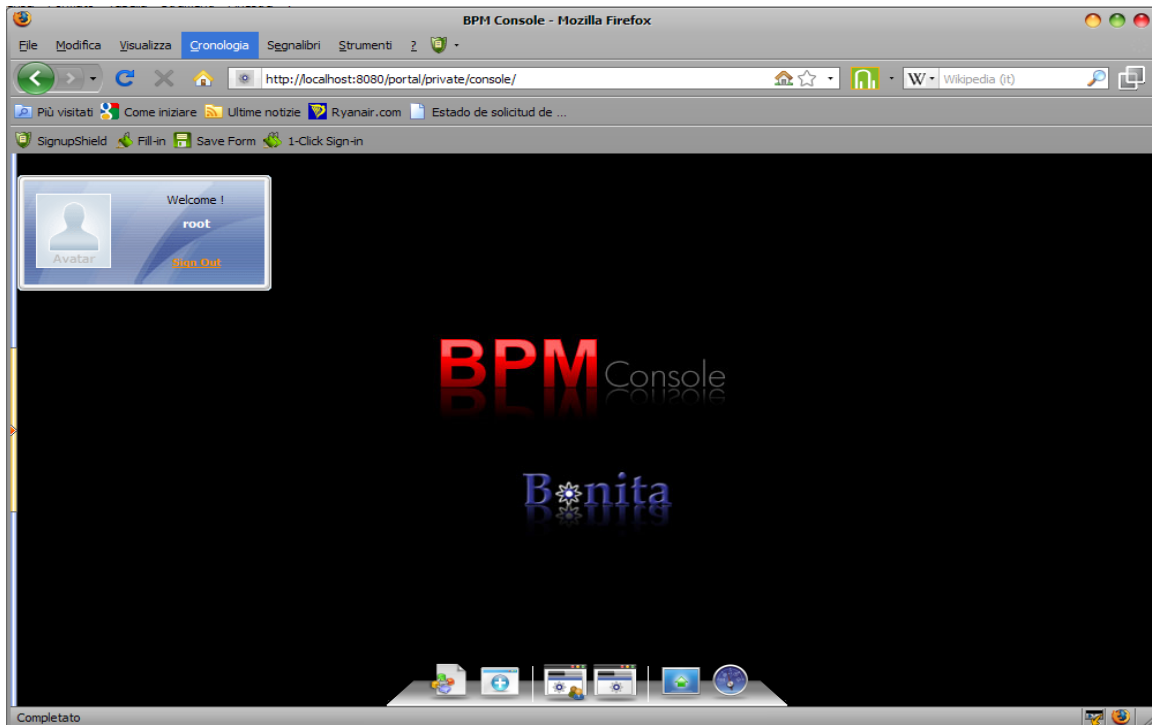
BPM Console - Mozilla Firefox

File Modifica Visualizza Cronologia Segnalibri Strumenti ?

http://localhost:8080/portal/private/console/

Wikipedia (it)

Più visitati Come iniziare Ultime notizie Ryanair.com Estado de solicitud de ...

SignupShield Fill-in Save Form 1-Click Sign-in

Avatar

Welcome !

root

Sign Out

BPM Console

Bonita

Completato